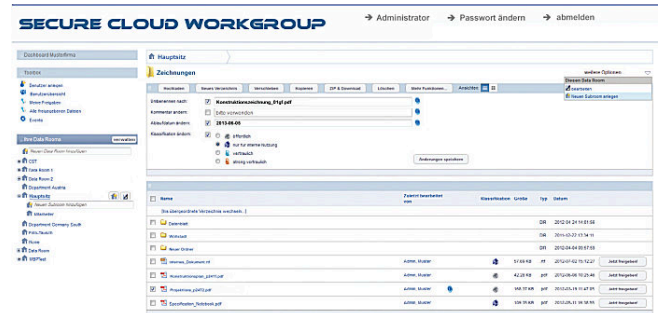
SECURE CLOUD WORKGROUP

→ Administrator → Passwort ändern → abmelden

Dashboard Musterfirma

Toolbox

Benutzer anlegen
Benutzerübersicht
Meine Freigaben
Alle Freigegebenen Dateien
Events

Ihre Data Rooms verwalten

Neuen Data Room hinzufügen
CST
Data Room 1
Data Room 2
Department Austria
Hauptsitz
Neuen Subroom hinzufügen
Mitarbeiter
Department Germany South
Films Munich
Home
Data Room
MBPhad

Hauptsitz

Zeichnungen

Hochladen | Neues Verzeichnis | Verschieben | Kopieren | ZIP & Download | Löschen | Mehr Funktionen | Ansichten

weitere Optionen
Diesen Data Room:
bearbeiten
Neuen Subroom anlegen

Umbenennen nach: Konstruktionszeichnung_01gf.pdf
Kommentar ändern: Bitte verwenden
Ablaufdatum ändern: 2013-06-06
Klassifikation ändern:
öffentlich
nur für interne Nutzung
vertraulich
streng vertraulich

Änderungen speichern

| | Name | Zuletzt bearbeitet von | Klassifikation | Größe | Typ | Datum | |
|---|---|---|---|---|---|---|---|
| | Ins übergeordnete Verzeichnis wechseln | | | | | | |
| | Datenblatt | | | | DIR | 2012-04-24 14:01:08 | |
| | Werkstatt | | | | DIR | 2012-02-27 13:54:11 | |
| | Neuer Ordner | | | | DIR | 2012-04-04 08:57:03 | |
| | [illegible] | Admin, Muster | | 57.66 KB | pdf | 2012-07-02 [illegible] | Jetzt freigeben |
| | Konstruktionsplan_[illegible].pdf | | | 42.28 KB | pdf | 2012-06-06 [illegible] | Jetzt freigeben |
| | Prospektion_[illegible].pdf | Admin, Muster | | 148.31 KB | pdf | 2012-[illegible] | Jetzt freigeben |
| | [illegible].pdf | Admin, Muster | | 148.31 KB | pdf | 2012-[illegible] | Jetzt freigeben |